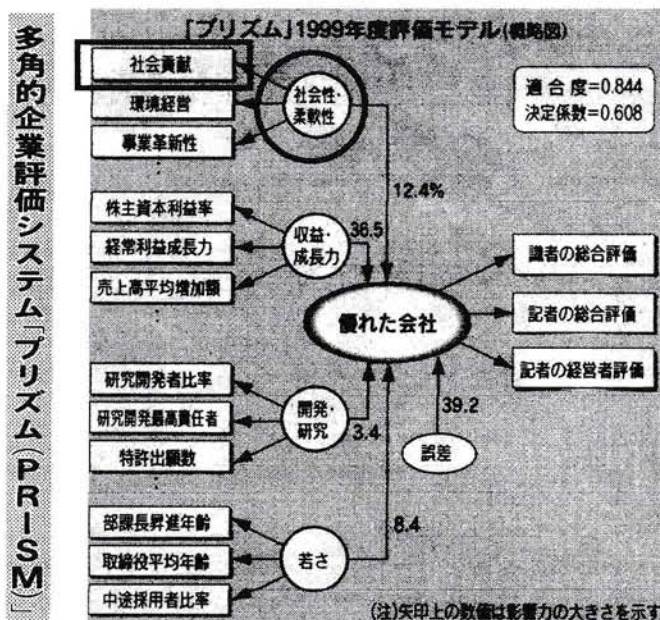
多角的企業評価システム「プリズム(PRISM)」

「プリズム」1999年度評価モデル(概略図)

適合度=0.844
決定係数=0.608

社会貢献
環境経営
事業革新性
社会性・柔軟性

12.4%

株主資本利益率
経常利益成長力
売上高平均増加額
収益・成長力
36.5

優れた会社

識者の総合評価
記者の総合評価
記者の経営者評価

研究開発者比率
研究開発最高責任者
特許出願数
開発・研究
3.4

39.2
誤差

部課長昇進年齢
取締役平均年齢
中途採用者比率
若さ
8.4

(注)矢印上の数値は影響力の大きさを示す